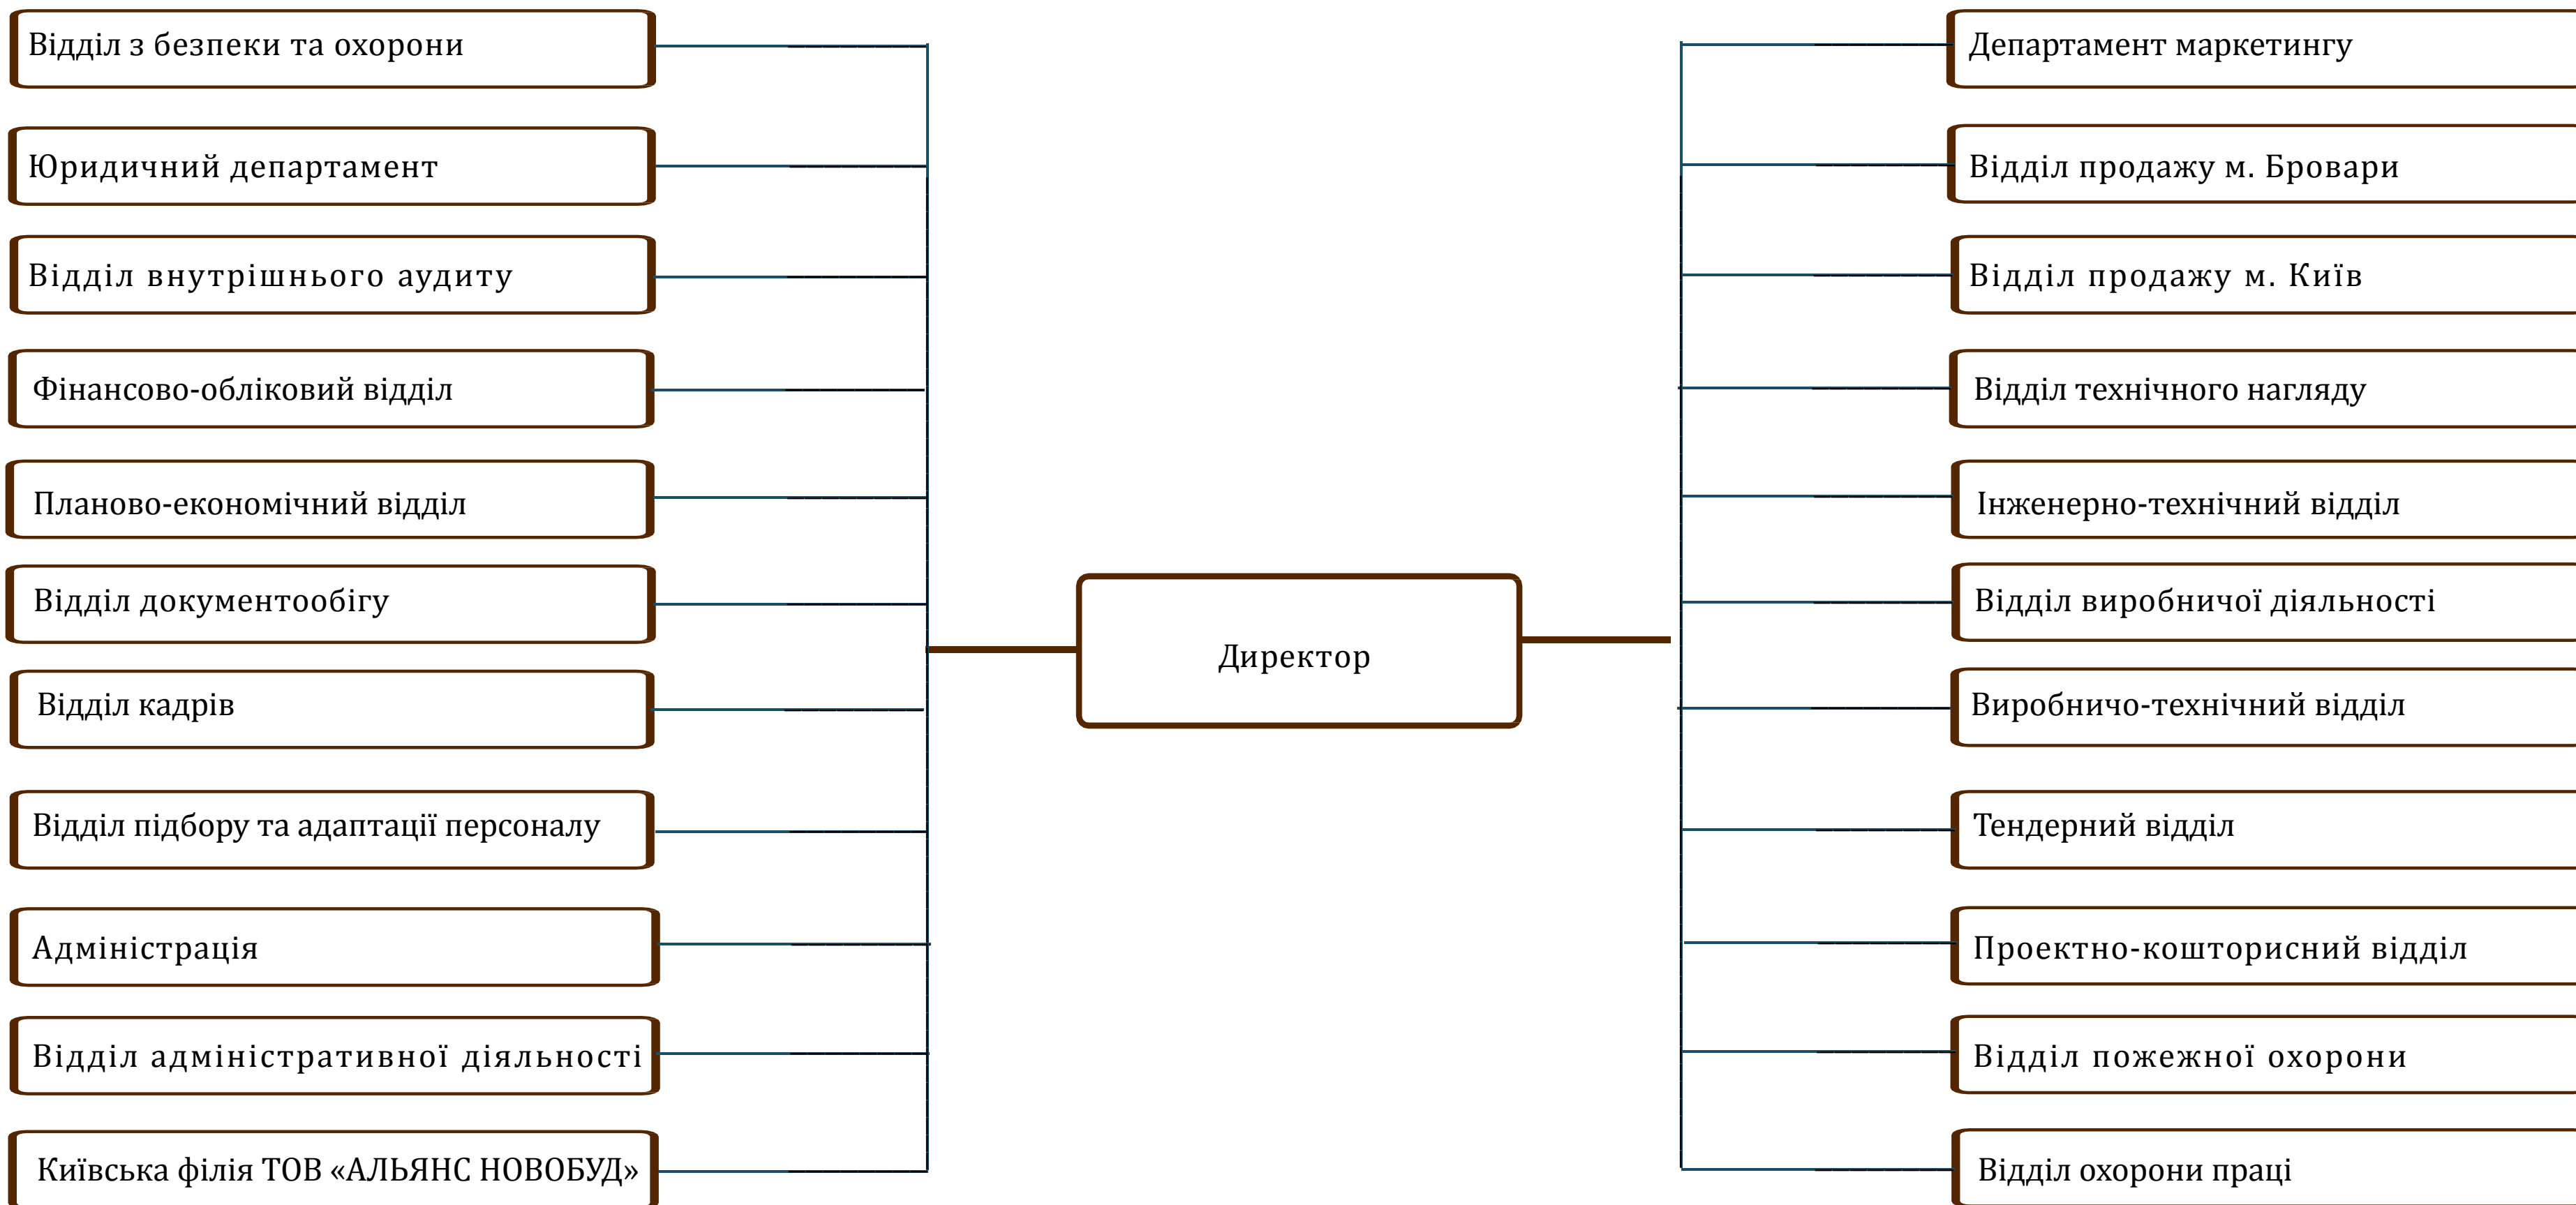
Відділ з безпеки та охорони

Юридичний департамент

Відділ внутрішнього аудиту

Фінансово-обліковий відділ

Планово-економічний відділ

Відділ документообігу

Відділ кадрів

Відділ підбору та адаптації персоналу

Адміністрація

Відділ адміністративної діяльності

Київська філія ТОВ «АЛЬЯНС НОВОБУД»

Директор

Департамент маркетингу

Відділ продажу м. Бровари

Відділ продажу м. Київ

Відділ технічного нагляду

Інженерно-технічний відділ

Відділ виробничої діяльності

Виробничо-технічний відділ

Тендерний відділ

Проектно-кошторисний відділ

Відділ пожежної охорони

Відділ охорони праці